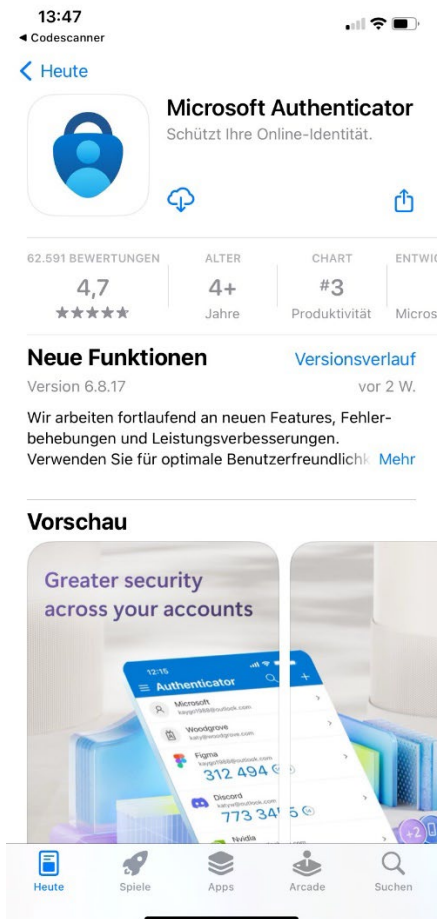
13:47
◂ Codescanner

< Heute

Microsoft Authenticator
Schützt Ihre Online-Identität.

62.591 BEWERTUNGEN
4,7
★★★★★

ALTER
4+
Jahre

CHART
#3
Produktivität

ENTWIC
Micros

Neue Funktionen
Versionsverlauf
Version 6.8.17
vor 2 W.

Wir arbeiten fortlaufend an neuen Features, Fehlerbehebungen und Leistungsverbesserungen. Verwenden Sie für optimale Benutzerfreundlichk Mehr

Vorschau

Greater security across your accounts

12:15
Authenticator
Microsoft
Woodgrove
Figma
312 494
Discord
773 345
Nvidia

Heute
Spiele
Apps
Arcade
Suchen